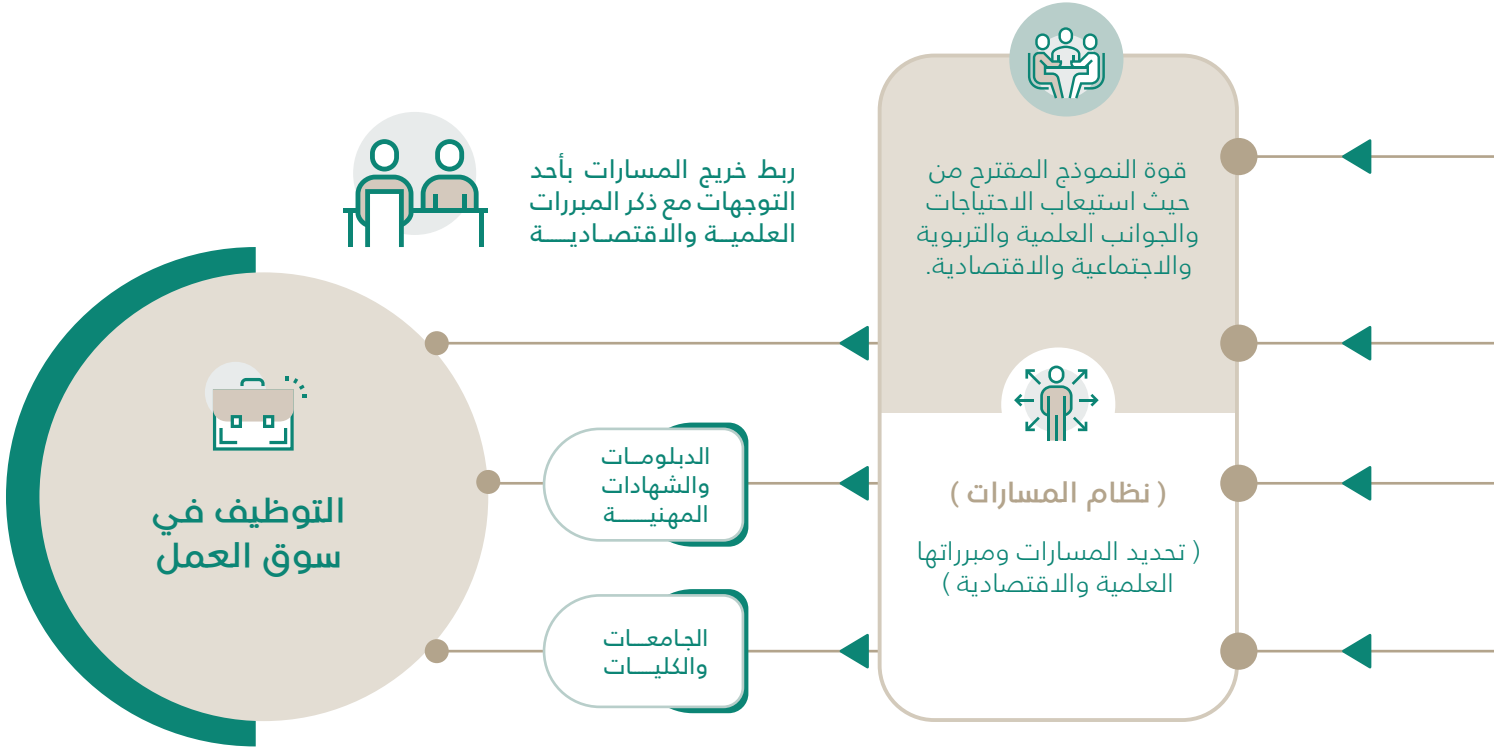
قوة النموذج المقترح من حيث استيعاب الاحتياجات والجوانب العلمية والتربوية والاجتماعية والاقتصادية.

ربط خريج المسارات بأحد التوجهات مع ذكر المبررات العلميــة والاقتصـاديـــة

( نظام المسارات )

( تحديد المسارات ومبرراتها العلمية والاقتصادية )

الدبلومـات والشهادات المهنيـــة

الجامعـات والكليــات

التوظيف في سوق العمل